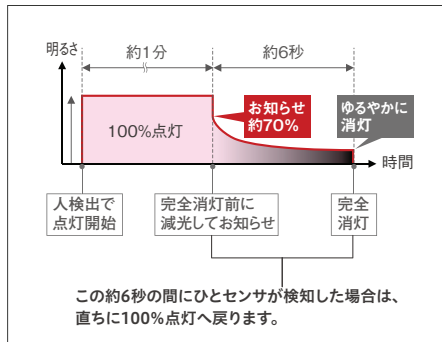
明るさ

約1分

約6秒

100%点灯

お知らせ
約70%

ゆるやかに
消灯

時間

人検出で
点灯開始

完全消灯前に
減光してお知らせ

完全
消灯

この約6秒の間にひとセンサが検知した場合は、
直ちに100%点灯へ戻ります。